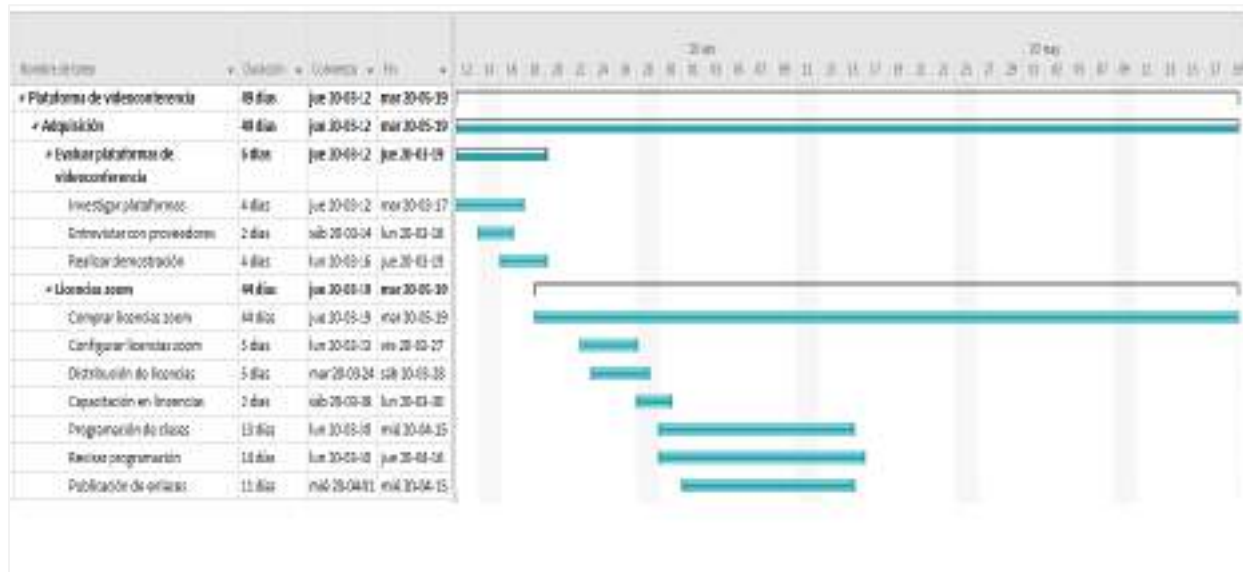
| Nombre de tarea | Duración | Comienzo | Fin |
|---|---|---|---|
| Plataforma de videoconferencia | 49 días | jue 20-03-12 | mar 20-05-19 |
| Adquisición | 49 días | jue 20-03-12 | mar 20-05-19 |
| Evaluar plataformas de videoconferencia | 6 días | jue 20-03-12 | jue 20-03-19 |
| Investigar plataformas | 4 días | jue 20-03-12 | mar 20-03-17 |
| Entrevistar con proveedores | 2 días | sáb 20-03-14 | lun 20-03-16 |
| Realizar demostración | 4 días | lun 20-03-16 | jue 20-03-19 |
| Licencias zoom | 44 días | jue 20-03-19 | mar 20-05-19 |
| Comprar licencias zoom | 44 días | jue 20-03-19 | mar 20-05-19 |
| Configurar licencias zoom | 5 días | lun 20-03-23 | vie 20-03-27 |
| Distribución de licencias | 5 días | mar 20-03-24 | sáb 20-03-28 |
| Capacitación en licencias | 2 días | sáb 20-03-28 | lun 20-03-30 |
| Programación de clases | 13 días | lun 20-03-30 | mié 20-04-15 |
| Revisar programación | 14 días | lun 20-03-30 | jue 20-04-16 |
| Publicación de enlaces | 11 días | mié 20-04-01 | mié 20-04-15 |

20 abr
20 may
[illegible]